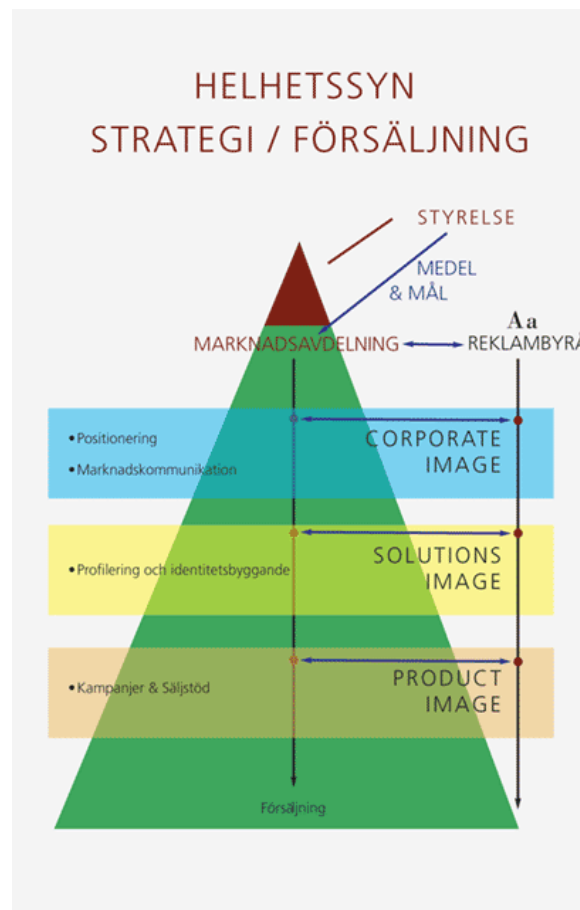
HELHETSSYN
STRATEGI / FÖRSÄLJNING

STYRELSE

MEDEL & MÅL

Aa

MARKNADSAVDELNING

REKLAMBYRÅ

• Positionering

• Marknadskommunikation

CORPORATE IMAGE

• Profilering och identitetsbyggande

SOLUTIONS IMAGE

• Kampanjer & Säljstöd

PRODUCT IMAGE

Försäljning